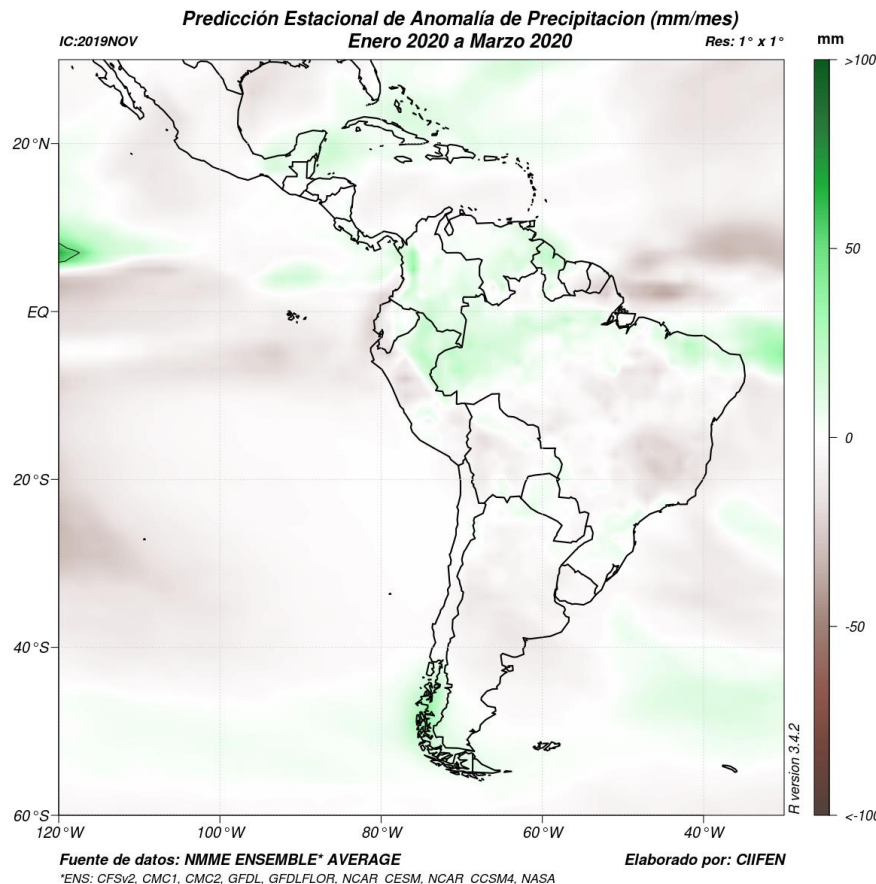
Predicción Estacional de Anomalía de Precipitacion (mm/mes)
IC:2019NOV
Enero 2020 a Marzo 2020
Res: 1° x 1°
mm

>100
50
0
-50
<-100

20°N
EQ
20°S
40°S
60°S

120°W
100°W
80°W
60°W
40°W

R version 3.4.2

Fuente de datos: NMME ENSEMBLE* AVERAGE
*ENS: CFSv2, CMC1, CMC2, GFDL, GFDLFLOR, NCAR CESM, NCAR CCSM4, NASA
Elaborado por: CIIFEN